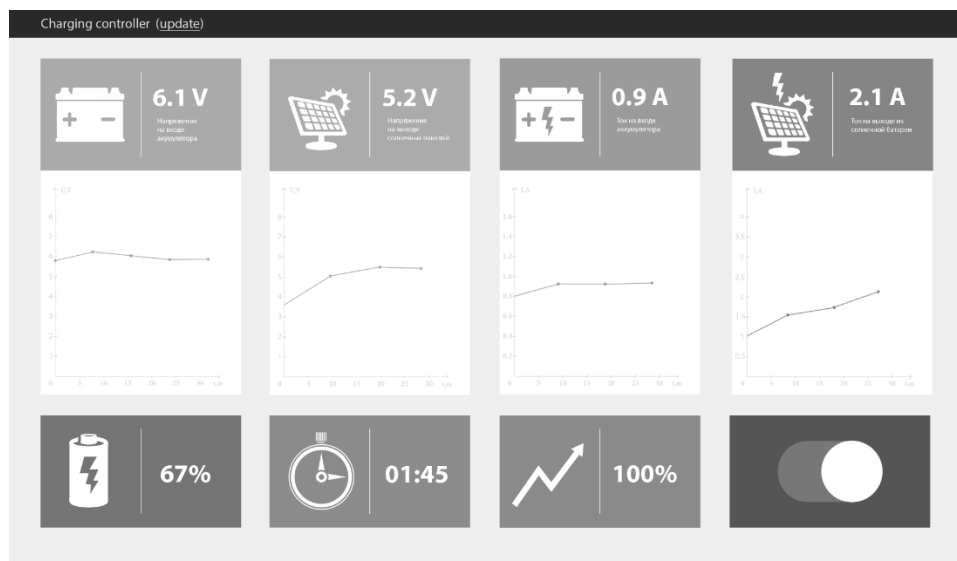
Charging controller (update)

6.1 V
Напряжение на входе аккумулятора

5.2 V
Напряжение на выходе солнечных панелей

0.9 A
Ток на входе аккумулятора

2.1 A
Ток на выходе из солнечной батареи

U,V
8
7
6
5
4
3
2
1
0 5 10 15 20 25 30 t,м

U,V
8
7
6
5
4
3
2
1
0 5 10 15 20 25 30 t,м

I,A
1,6
1,4
1,2
1,0
0,8
0,6
0,4
0,2
0 5 10 15 20 25 30 t,м

I,A
4
3,5
3
2,5
2
1,5
1
0,5
0 5 10 15 20 25 30 t,м

67%

01:45

100%